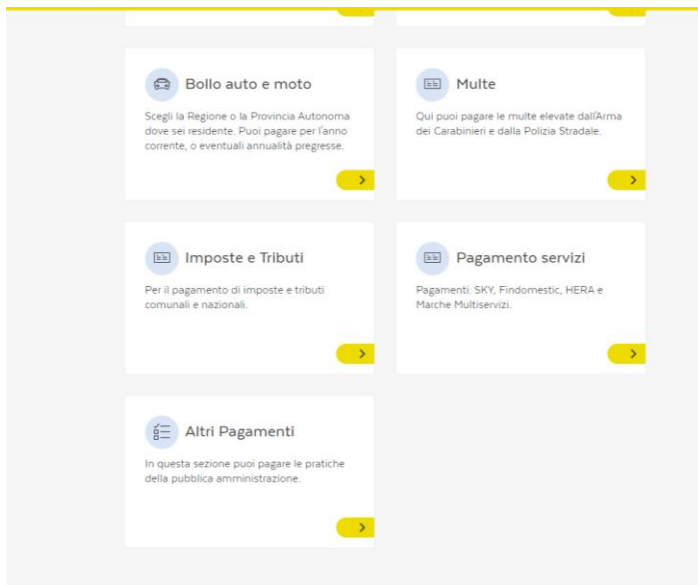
Bollo auto e moto

Scegli la Regione o la Provincia Autonoma dove sei residente. Puoi pagare per l'anno corrente, o eventuali annualità pregresse.

Multe

Qui puoi pagare le multe elevate dall'Arma dei Carabinieri e dalla Polizia Stradale.

Imposte e Tributi

Per il pagamento di imposte e tributi comunali e nazionali.

Pagamento servizi

Pagamenti. SKY, Findomestic, HERA e Marche Multiservizi.

Altri Pagamenti

In questa sezione puoi pagare le pratiche della pubblica amministrazione.